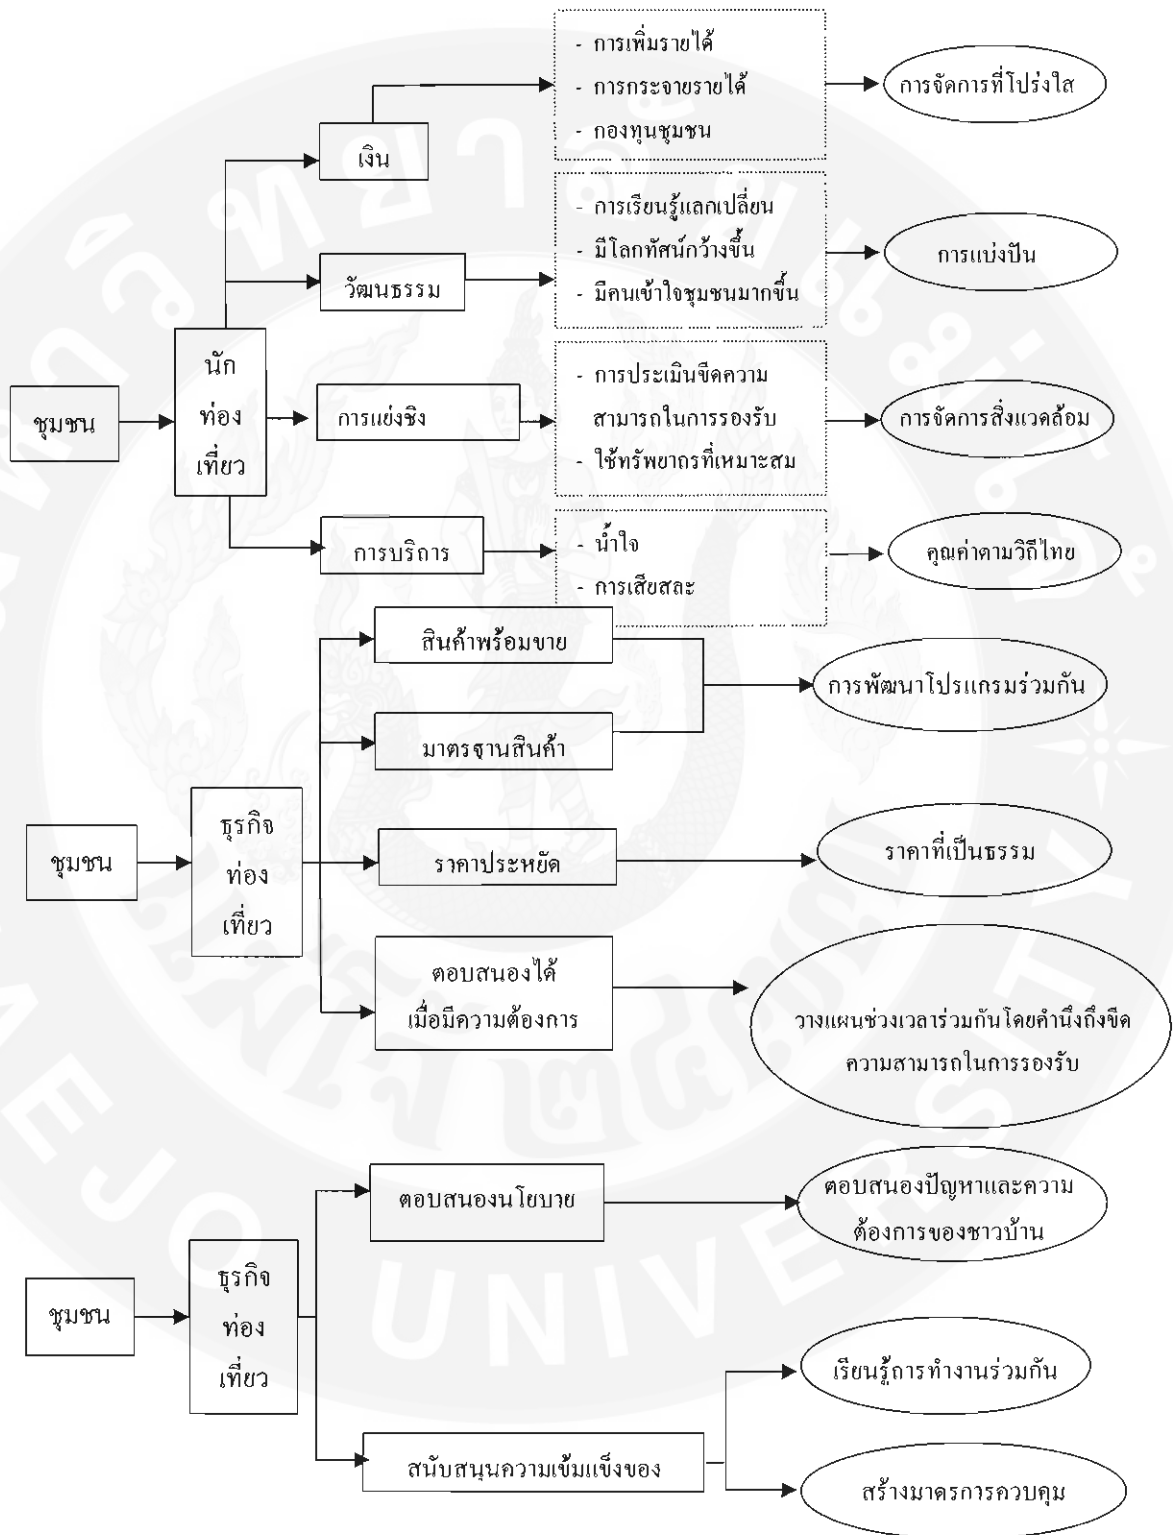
ชุมชน

นักท่องเที่ยว

เงิน

- การเพิ่มรายได้
- การกระจายรายได้
- กองทุนชุมชน

การจัดการที่โปร่งใส

วัฒนธรรม

- การเรียนรู้แลกเปลี่ยน
- มีโลกทัศน์กว้างขึ้น
- มีคนเข้าใจชุมชนมากขึ้น

การแบ่งปัน

การแย่งชิง

- การประเมินขีดความสามารถในการรองรับ
- ใช้ทรัพยากรที่เหมาะสม

การจัดการสิ่งแวดล้อม

การบริการ

- น้ำใจ
- การเสียสละ

คุณค่าตามวิถีไทย

ชุมชน

ธุรกิจท่องเที่ยว

สินค้าพร้อมขาย

มาตรฐานสินค้า

การพัฒนาโปรแกรมร่วมกัน

ราคาประหยัด

ราคาที่เป็นธรรม

ตอบสนองได้เมื่อมีความต้องการ

วางแผนช่วงเวลาร่วมกันโดยคำนึงถึงขีดความสามารถในการรองรับ

ชุมชน

ธุรกิจท่องเที่ยว

ตอบสนองนโยบาย

ตอบสนองปัญหาและความต้องการของชาวบ้าน

สนับสนุนความเข้มแข็งของ

เรียนรู้การทำงานร่วมกัน

สร้างมาตรการควบคุม